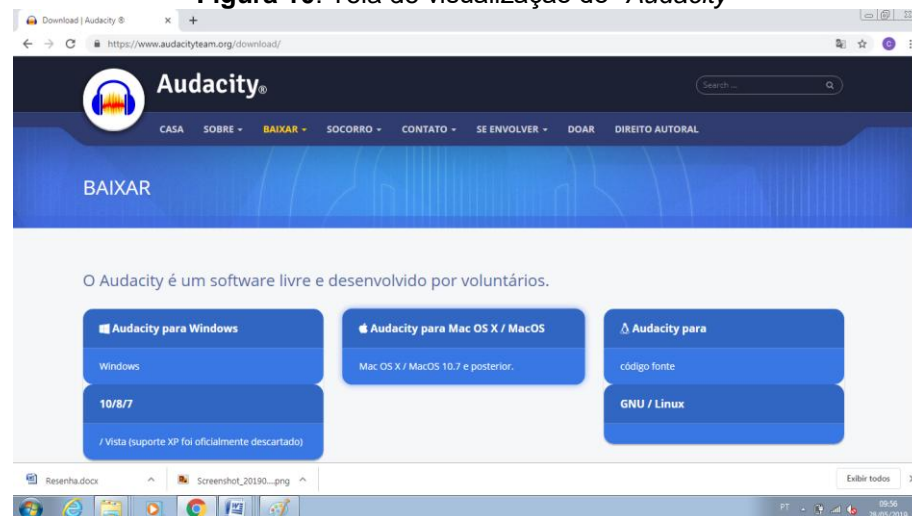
Figura 10: Tela de visualização do Audacity

Download | Audacity ®

https://www.audacityteam.org/download/

Audacity®

Search ...

CASA SOBRE BAIXAR SOCORRO CONTATO SE ENVOLVER DOAR DIREITO AUTORAL

BAIXAR

O Audacity é um software livre e desenvolvido por voluntários.

Audacity para Windows

Windows

10/8/7

/ Vista (suporte XP foi oficialmente descartado)

Audacity para Mac OS X / MacOS

Mac OS X / MacOS 10.7 e posterior.

Audacity para

código fonte

GNU / Linux

Resenha.docx

Screenshot_20190....png

Exibir todos

PT

09:56

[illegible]